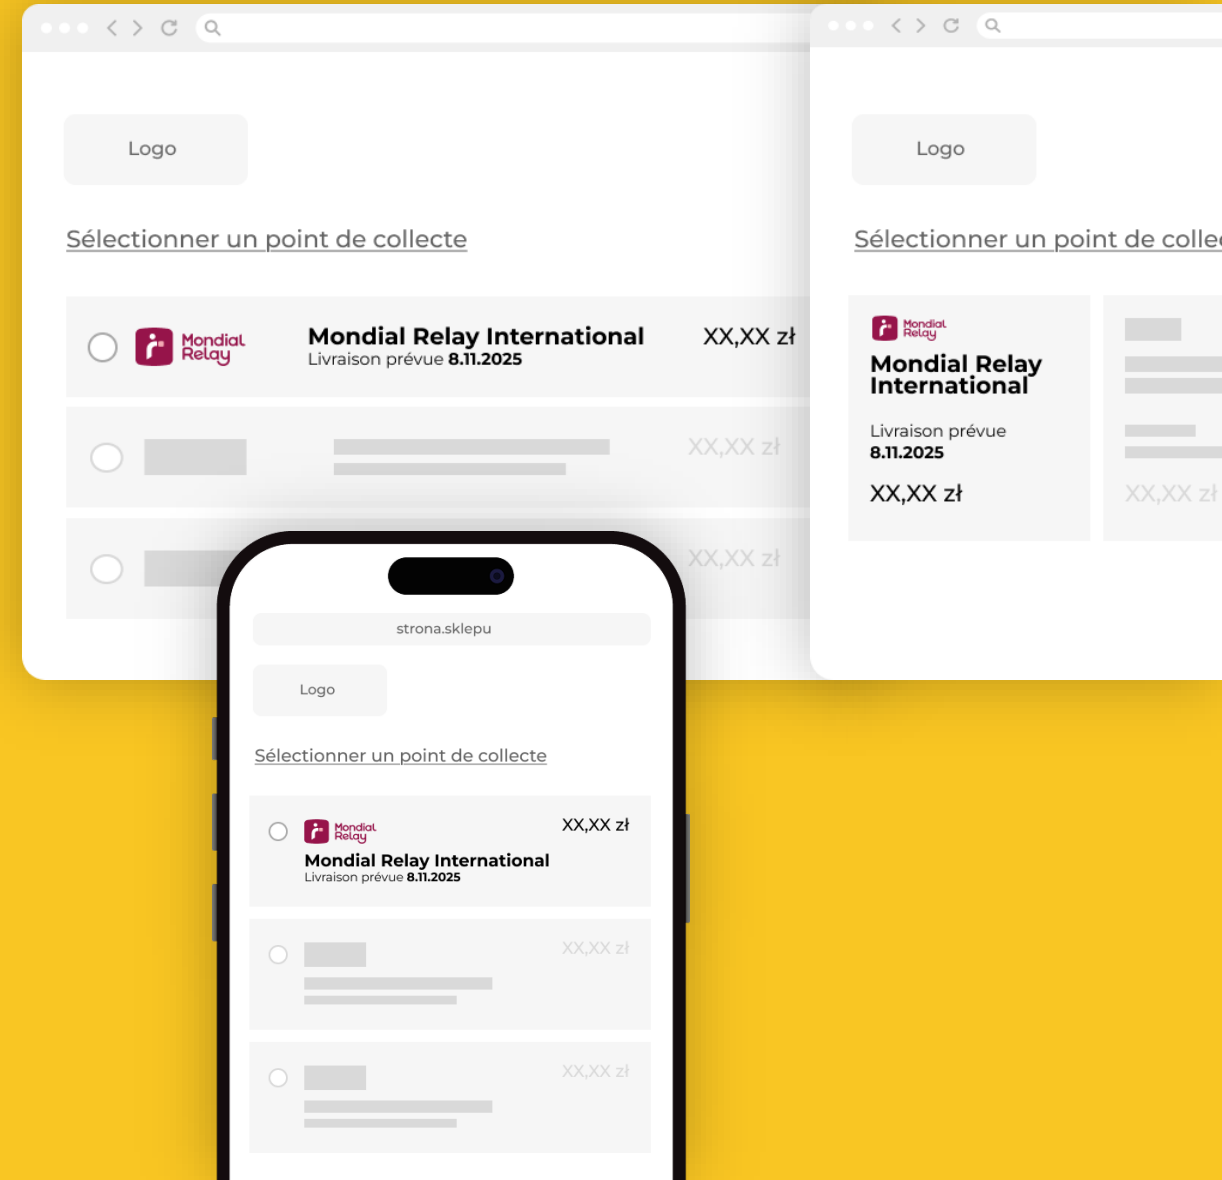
Logo

Sélectionner un point de collecte

Mondial Relay

Mondial Relay International
Livraison prévue 8.11.2025

XX,XX zł

XX,XX zł

XX,XX zł

Logo

Sélectionner un point de colle

Mondial Relay

Mondial Relay International

Livraison prévue
8.11.2025

XX,XX zł

XX,XX zł

strona.sklepu

Logo

Sélectionner un point de collecte

Mondial Relay

XX,XX zł

Mondial Relay International
Livraison prévue 8.11.2025

XX,XX zł

XX,XX zł